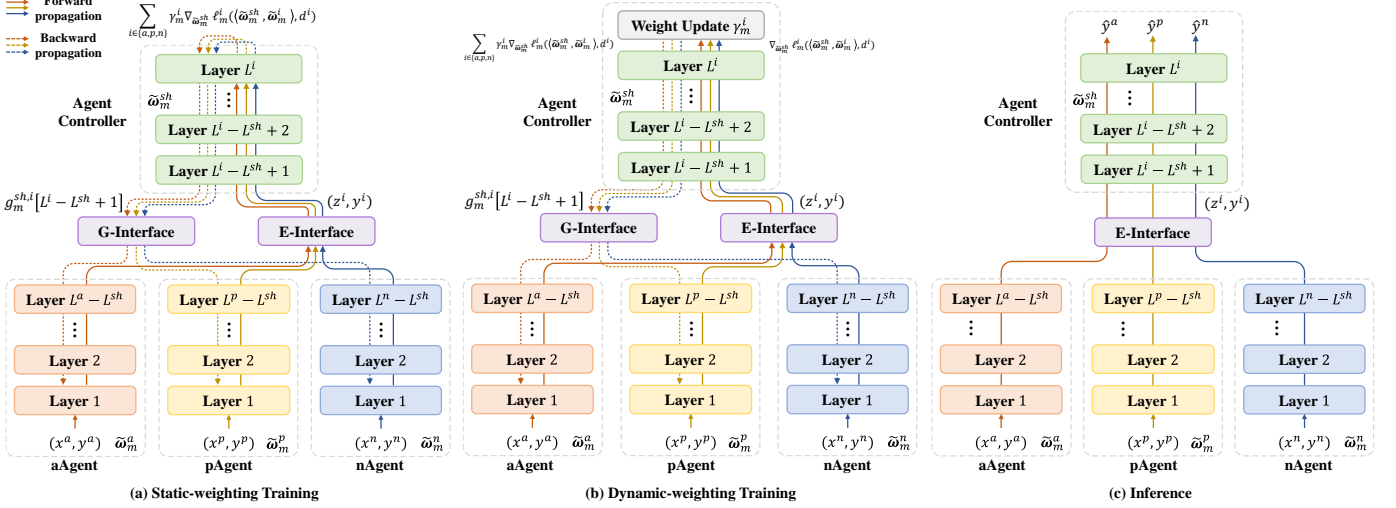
Forward propagation

Backward propagation

$\sum_{i\in\{a,p,n\}} \gamma_m^i \nabla_{\widetilde{\omega}_m^{sh}} \ell_m^i(\langle \widetilde{\omega}_m^{sh}, \widetilde{\omega}_m^i \rangle, d^i)$

Agent Controller

$\widetilde{\omega}_m^{sh}$

Layer $L^i$

Layer $L^i - L^{sh} + 2$

Layer $L^i - L^{sh} + 1$

$g_m^{sh,i}[L^i - L^{sh} + 1]$

$(z^i, y^i)$

G-Interface

E-Interface

Layer $L^a - L^{sh}$

Layer 2

Layer 1

$(x^a, y^a)$ $\widetilde{\omega}_m^a$

aAgent

Layer $L^p - L^{sh}$

Layer 2

Layer 1

$(x^p, y^p)$ $\widetilde{\omega}_m^p$

pAgent

Layer $L^n - L^{sh}$

Layer 2

Layer 1

$(x^n, y^n)$ $\widetilde{\omega}_m^n$

nAgent

(a) Static-weighting Training

Weight Update $\gamma_m^i$

$\sum_{i\in\{a,p,n\}} \gamma_m^i \nabla_{\widetilde{\omega}_m^{sh}} \ell_m^i(\langle \widetilde{\omega}_m^{sh}, \widetilde{\omega}_m^i \rangle, d^i)$

$\nabla_{\widetilde{\omega}_m^{sh}} \ell_m^i(\langle \widetilde{\omega}_m^{sh}, \widetilde{\omega}_m^i \rangle, d^i)$

Agent Controller

$\widetilde{\omega}_m^{sh}$

Layer $L^i$

Layer $L^i - L^{sh} + 2$

Layer $L^i - L^{sh} + 1$

$g_m^{sh,i}[L^i - L^{sh} + 1]$

$(z^i, y^i)$

G-Interface

E-Interface

Layer $L^a - L^{sh}$

Layer 2

Layer 1

$(x^a, y^a)$ $\widetilde{\omega}_m^a$

aAgent

Layer $L^p - L^{sh}$

Layer 2

Layer 1

$(x^p, y^p)$ $\widetilde{\omega}_m^p$

pAgent

Layer $L^n - L^{sh}$

Layer 2

Layer 1

$(x^n, y^n)$ $\widetilde{\omega}_m^n$

nAgent

(b) Dynamic-weighting Training

$\hat{y}^a$ $\hat{y}^p$ $\hat{y}^n$

Agent Controller

$\widetilde{\omega}_m^{sh}$

Layer $L^i$

Layer $L^i - L^{sh} + 2$

Layer $L^i - L^{sh} + 1$

$(z^i, y^i)$

E-Interface

Layer $L^a - L^{sh}$

Layer 2

Layer 1

$(x^a, y^a)$ $\widetilde{\omega}_m^a$

aAgent

Layer $L^p - L^{sh}$

Layer 2

Layer 1

$(x^p, y^p)$ $\widetilde{\omega}_m^p$

pAgent

Layer $L^n - L^{sh}$

Layer 2

Layer 1

$(x^n, y^n)$ $\widetilde{\omega}_m^n$

nAgent

(c) Inference